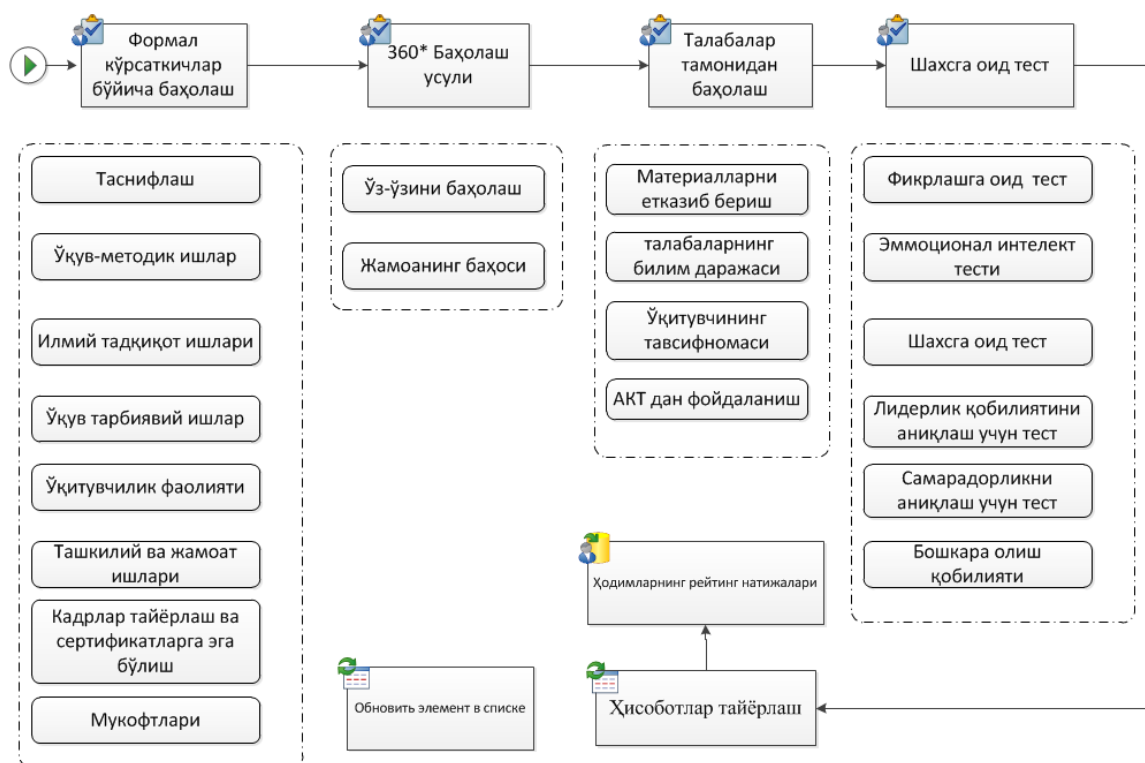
Формал кўрсаткичлар бўйича баҳолаш

360* Баҳолаш усули

Талабалар тамонидан баҳолаш

Шахсга оид тест

Таснифлаш

Ўқув-методик ишлар

Илмий тадқиқот ишлари

Ўқув тарбиявий ишлар

Ўқитувчилик фаолияти

Ташкилий ва жамоат ишлари

Кадрлар тайёрлаш ва сертификатларга эга бўлиш

Мукофтлари

Ўз-ўзини баҳолаш

Жамоанинг баҳоси

Материалларни етказиб бериш

талабаларнинг билим даражаси

Ўқитувчининг тавсифномаси

АКТ дан фойдаланиш

Фикрлашга оид тест

Эммоционал интелект тести

Шахсга оид тест

Лидерлик қобилиятини аниқлаш учун тест

Самарадорликни аниқлаш учун тест

Бошкара олиш қобилияти

Ҳодимларнинг рейтинг натижалари

Обновить элемент в списке

Ҳисоботлар тайёрлаш